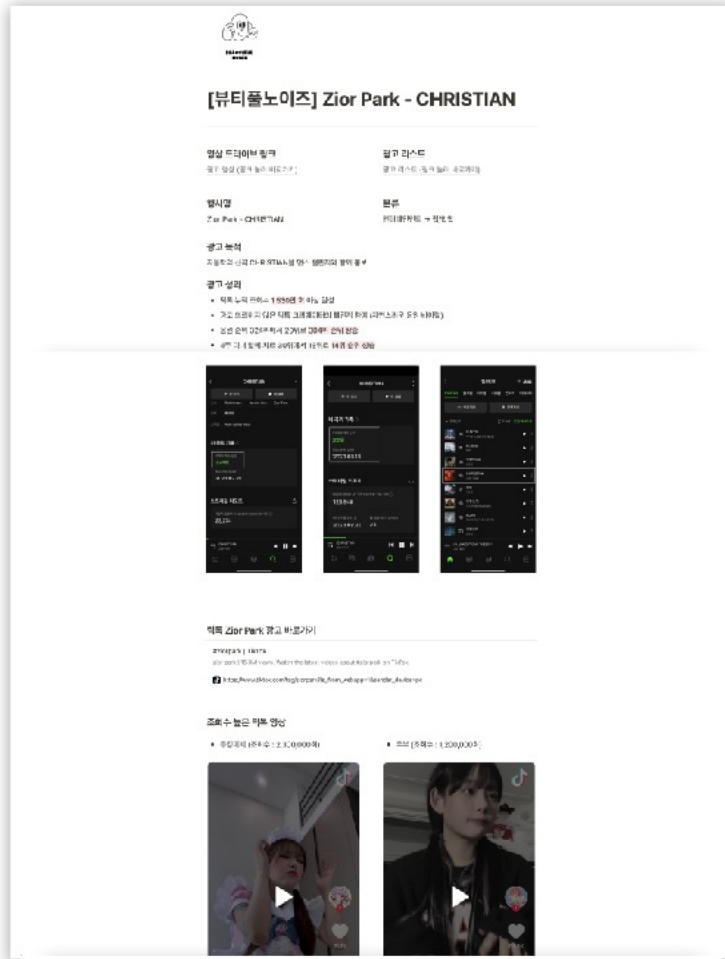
[뷰티풀노이즈] Zior Park - CHRISTIAN

영상 드라이브 링크
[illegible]

광고 리스트
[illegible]

행사명
Zior Park - CHRISTIAN

분류
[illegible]

광고 목적
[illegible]

광고 성과
- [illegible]
- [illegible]
- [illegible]
- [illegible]

틱톡 Zior Park 광고 바로가기

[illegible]

조회수 높은 틱톡 영상

- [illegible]
- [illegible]